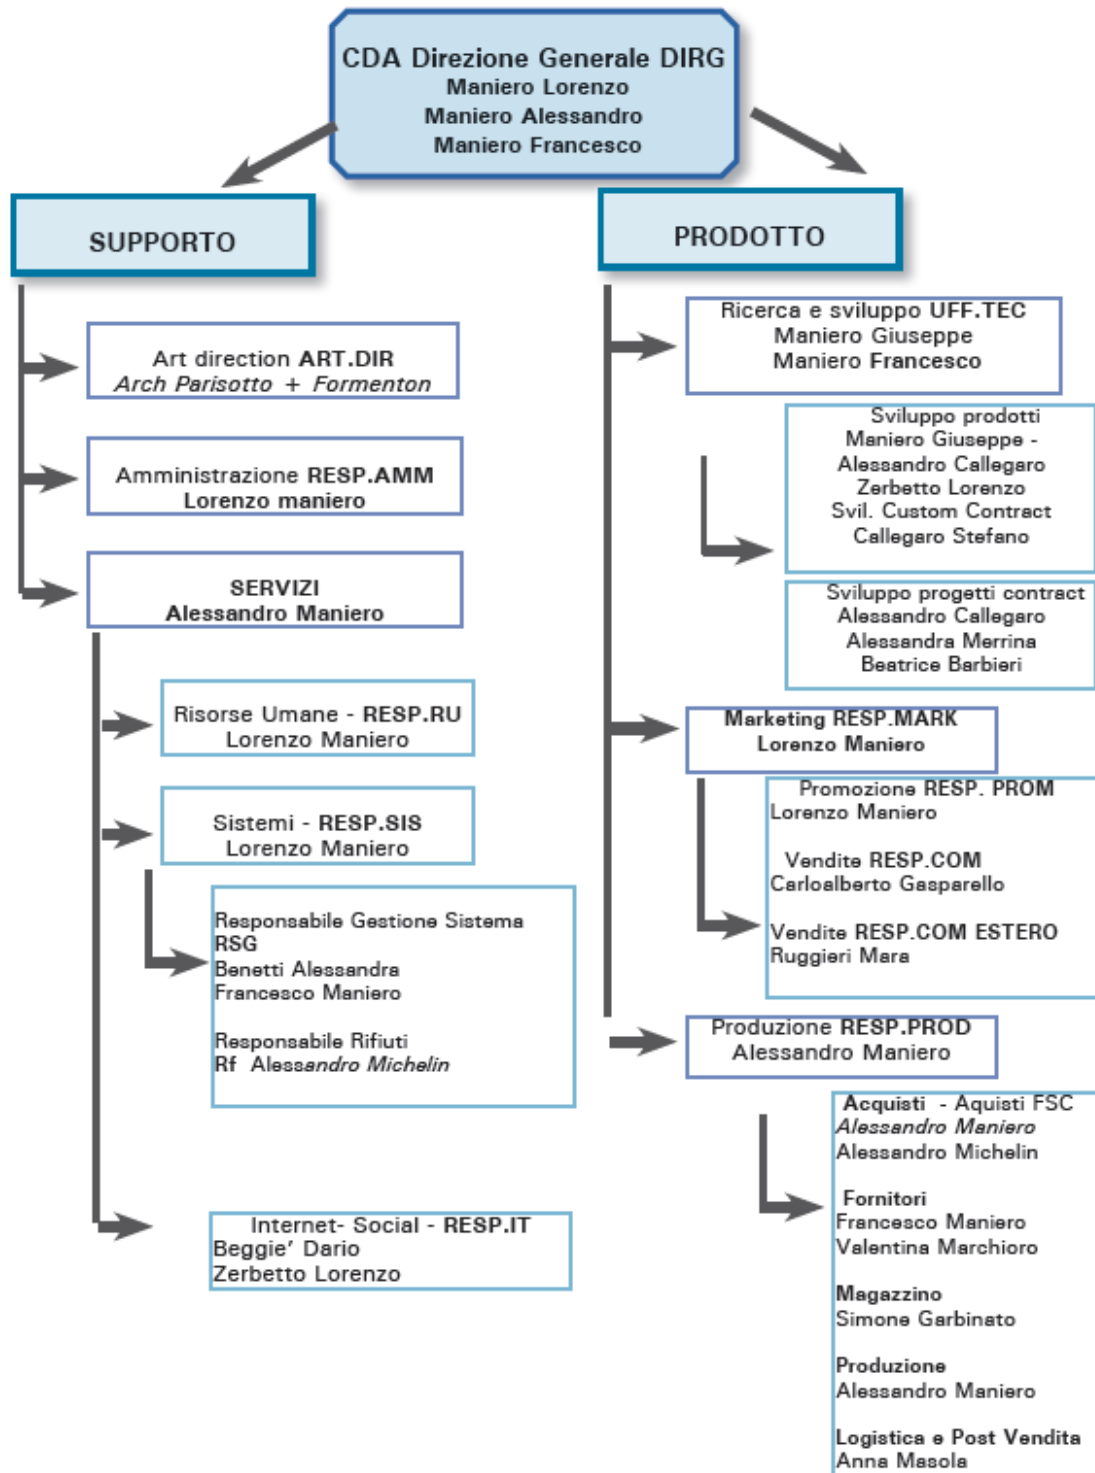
CDA Direzione Generale DIRG
Maniero Lorenzo
Maniero Alessandro
Maniero Francesco

SUPPORTO

PRODOTTO

Art direction ART.DIR
Arch Parisotto + Formenton

Amministrazione RESP.AMM
Lorenzo maniero

SERVIZI
Alessandro Maniero

Risorse Umane - RESP.RU
Lorenzo Maniero

Sistemi - RESP.SIS
Lorenzo Maniero

Responsabile Gestione Sistema
RSG
Benetti Alessandra
Francesco Maniero

Responsabile Rifiuti
Rf Alessandro Michelin

Internet- Social - RESP.IT
Beggie' Dario
Zerbetto Lorenzo

Ricerca e sviluppo UFF.TEC
Maniero Giuseppe
Maniero Francesco

Sviluppo prodotti
Maniero Giuseppe -
Alessandro Callegaro
Zerbetto Lorenzo
Svil. Custom Contract
Callegaro Stefano

Sviluppo progetti contract
Alessandro Callegaro
Alessandra Merrina
Beatrice Barbieri

Marketing RESP.MARK
Lorenzo Maniero

Promozione RESP. PROM
Lorenzo Maniero

Vendite RESP.COM
Carloalberto Gasparello

Vendite RESP.COM ESTERO
Ruggieri Mara

Produzione RESP.PROD
Alessandro Maniero

Acquisti - Aquisti FSC
Alessandro Maniero
Alessandro Michelin

Fornitori
Francesco Maniero
Valentina Marchioro

Magazzino
Simone Garbinato

Produzione
Alessandro Maniero

Logistica e Post Vendita
Anna Masola